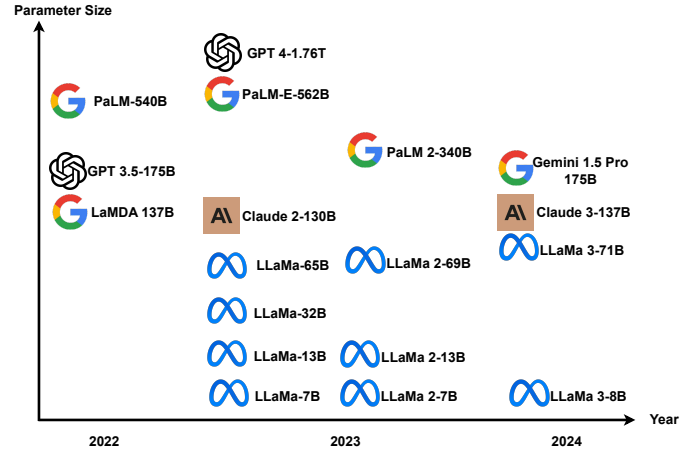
Parameter Size

GPT 4-1.76T

PaLM-540B

PaLM-E-562B

PaLM 2-340B

GPT 3.5-175B

Gemini 1.5 Pro 175B

LaMDA 137B

Claude 2-130B

Claude 3-137B

LLaMa 3-71B

LLaMa-65B

LLaMa 2-69B

LLaMa-32B

LLaMa-13B

LLaMa 2-13B

LLaMa-7B

LLaMa 2-7B

LLaMa 3-8B

Year

2022

2023

2024